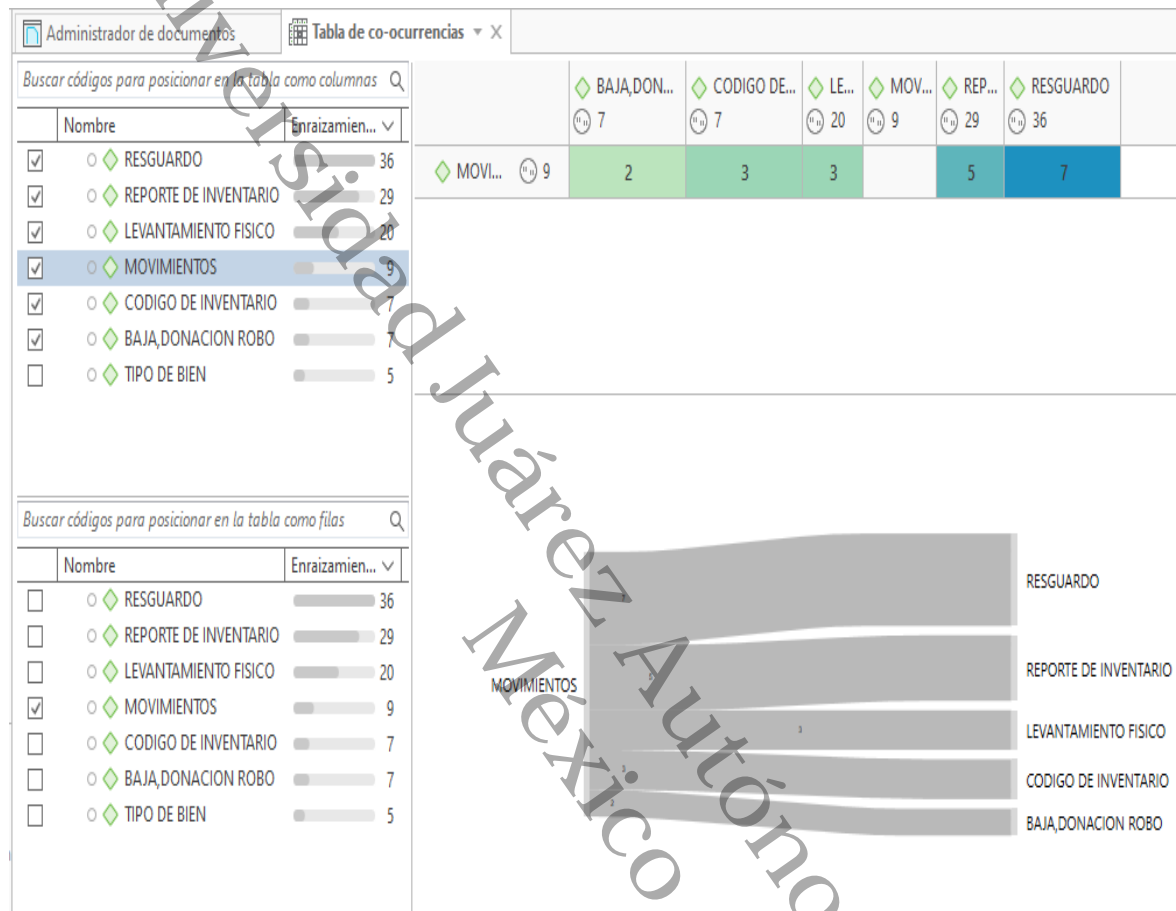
Administrador de documentos | Tabla de co-ocurrencias ▾ X

Buscar códigos para posicionar en la tabla como columnas

| | Nombre | Enraizamien... |
|---|---|---|
| ☑ | RESGUARDO | 36 |
| ☑ | REPORTE DE INVENTARIO | 29 |
| ☑ | LEVANTAMIENTO FISICO | 20 |
| ☑ | MOVIMIENTOS | 9 |
| ☑ | CODIGO DE INVENTARIO | 7 |
| ☑ | BAJA,DONACION ROBO | 7 |
| ☐ | TIPO DE BIEN | 5 |

Buscar códigos para posicionar en la tabla como filas

| | Nombre | Enraizamien... |
|---|---|---|
| ☐ | RESGUARDO | 36 |
| ☐ | REPORTE DE INVENTARIO | 29 |
| ☐ | LEVANTAMIENTO FISICO | 20 |
| ☑ | MOVIMIENTOS | 9 |
| ☐ | CODIGO DE INVENTARIO | 7 |
| ☐ | BAJA,DONACION ROBO | 7 |
| ☐ | TIPO DE BIEN | 5 |

| | BAJA,DON... 7 | CODIGO DE... 7 | LE... 20 | MOV... 9 | REP... 29 | RESGUARDO 36 |
|---|---|---|---|---|---|---|
| MOVI... 9 | 2 | 3 | 3 | | 5 | 7 |

MOVIMIENTOS
RESGUARDO
REPORTE DE INVENTARIO
LEVANTAMIENTO FISICO
CODIGO DE INVENTARIO
BAJA,DONACION ROBO

Universidad Juárez Autónoma México